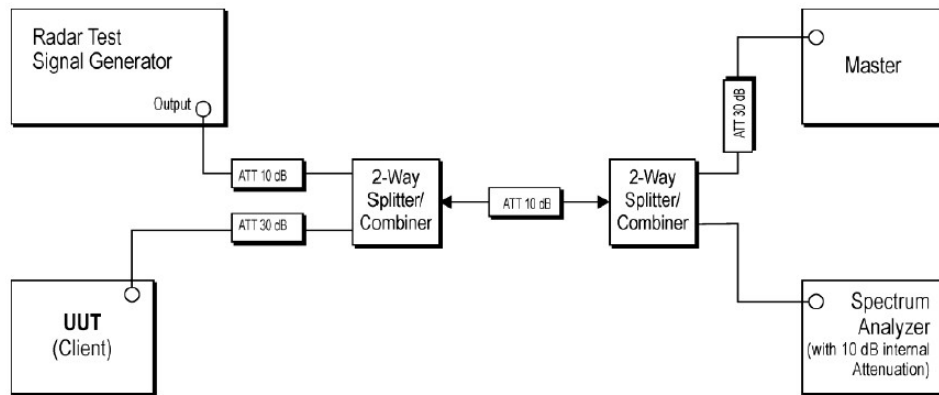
Radar Test Signal Generator

Output

ATT 10 dB

ATT 30 dB

2-Way Splitter/ Combiner

ATT 10 dB

2-Way Splitter/ Combiner

ATT 30 dB

Master

UUT (Client)

Spectrum Analyzer (with 10 dB internal Attenuation)